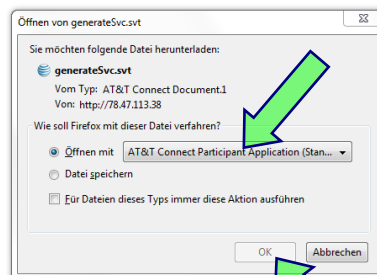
Öffnen von generateSvc.svt

Sie möchten folgende Datei herunterladen:

generateSvc.svt

Vom Typ: AT&T Connect Document.1

Von: http://78.47.113.38

Wie soll Firefox mit dieser Datei verfahren?

Öffnen mit AT&T Connect Participant Application (Stan...

Datei speichern

Für Dateien dieses Typs immer diese Aktion ausführen

OK

Abbrechen